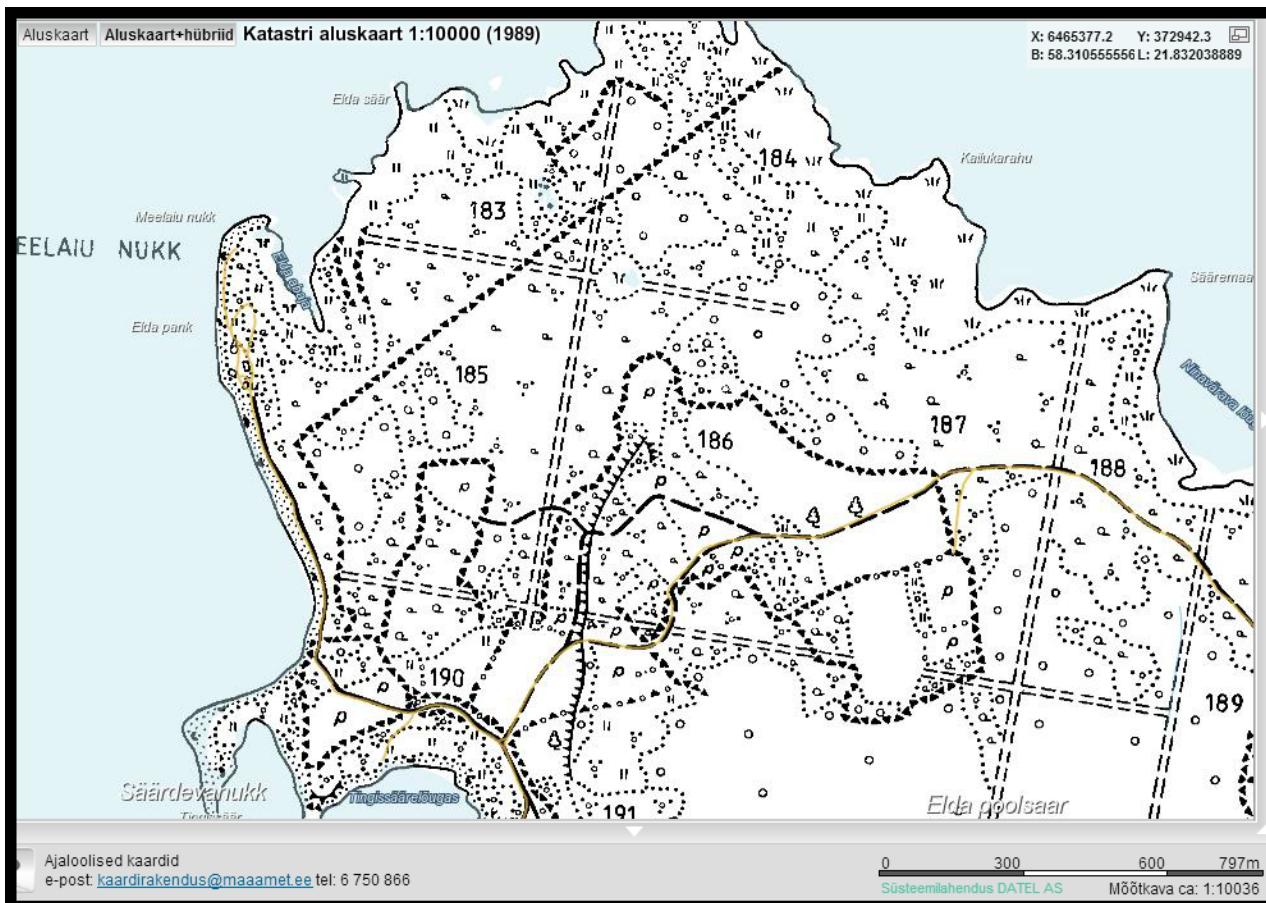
Aluskaart Aluskaart+hübriid Katastri aluskaart 1:10000 (1989)

X: 6465377.2 Y: 372942.3
B: 58.310555556 L: 21.832038889

Elda säär
184
Kailukarahu
Meelaiu nukk
183
EELAIU NUKK
Elda ahelik
Elda pank
Sääremaa
185
Ninavärava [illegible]
186
187
188
190
189
Säärdevanukk
Tingissäärelõugas
191
Elda poolsaar

Ajaloolised kaardid
e-post: kaardirakendus@maaamet.ee tel: 6 750 866

0 300 600 797m
Süsteemilahendus DATEL AS
Mõõtkava ca: 1:10036